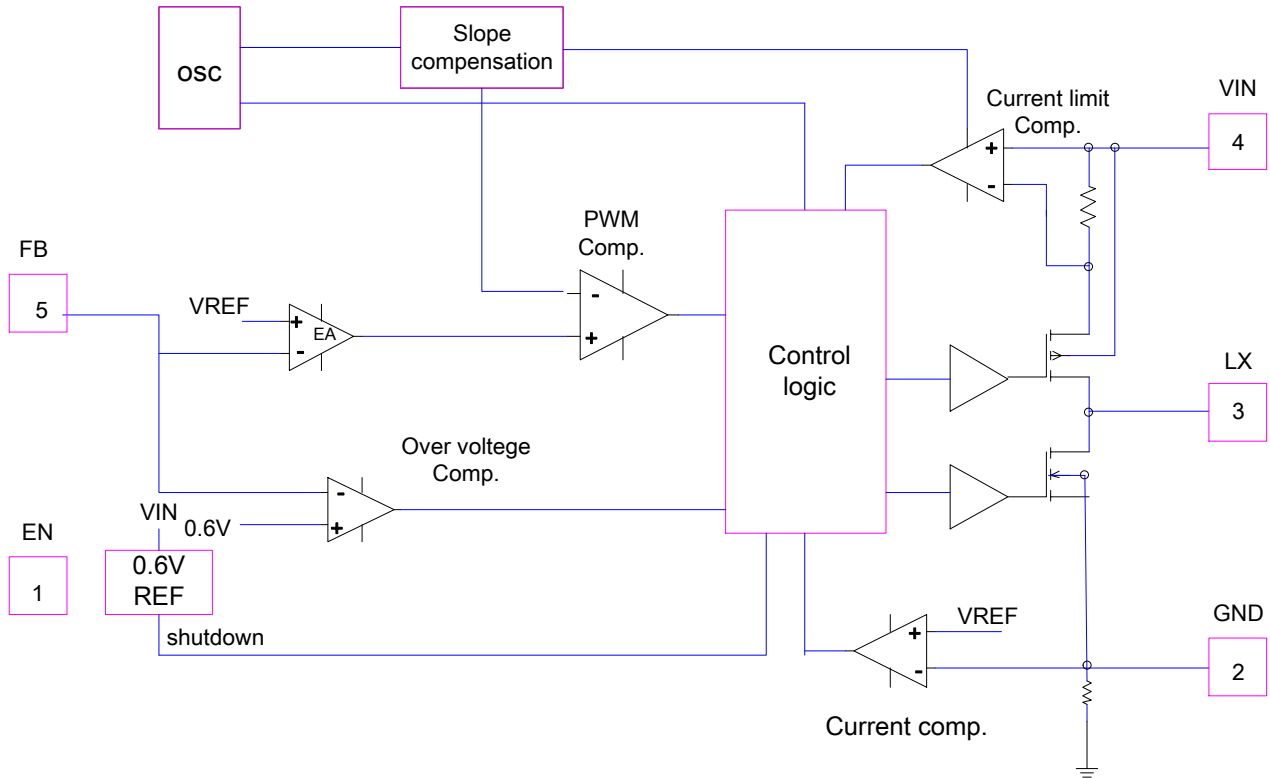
osc

Slope compensation

Current limit Comp.

VIN

4

+

-

PWM Comp.

FB

5

VREF

+

-

EA

-

+

Control logic

LX

3

Over voltege Comp.

-

+

VIN

0.6V

EN

1

0.6V REF

shutdown

VREF

+

-

GND

2

Current comp.